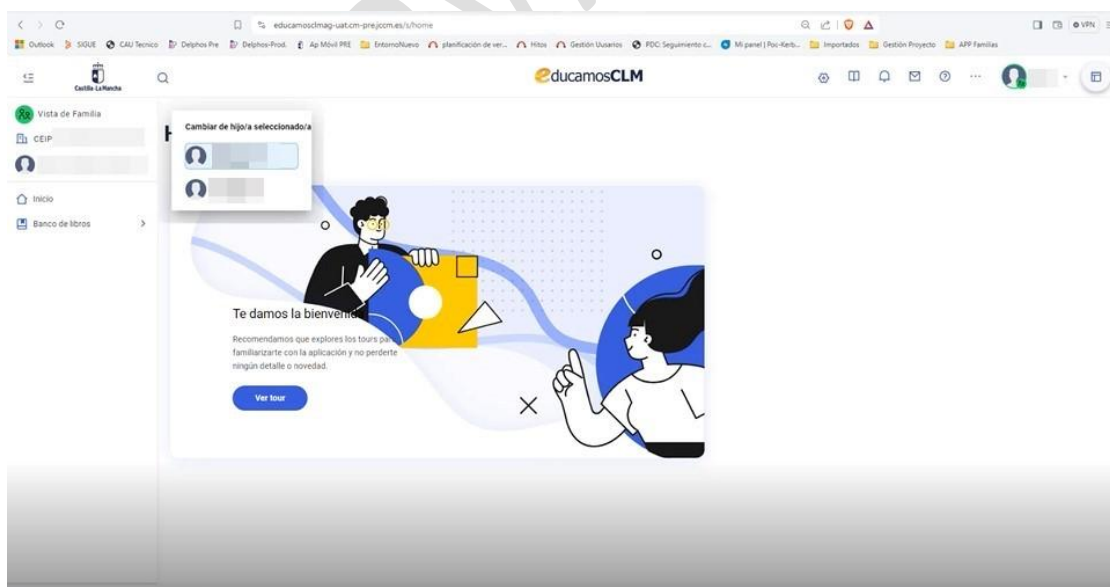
educamosclmag-uat.cm-prejccm.es/s/home

VPN

Outlook SIGUE CAU Tecnico Delphos Pre Delphos-Prod. Ap Móvil PRE EntornoNuevo planificación de ver... Hitos Gestión Usuarios PDC Seguimiento c... Mi panel | Poc-Keib... Importados Gestión Proyecto APP Familias

Castilla-La Mancha

EducamosCLM

Vista de Familia

CEIP

Inicio

Banco de libros

Cambiar de hijo/a seleccionado/a

H

Te damos la bienven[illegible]

Recomendamos que explores los tours pa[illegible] familiarizarte con la aplicación y no perderte ningún detalle o novedad.

Ver tour